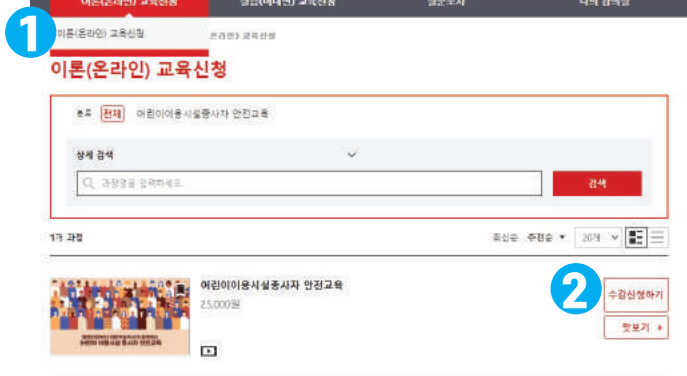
어론(온라인) 교육신청 실습(대면) 교육신청 설문조사 나의 강의실

1

이론(온라인) 교육신청

온라인) 교육신청

이론(온라인) 교육신청

분류 전체 어린이이용시설종사자 안전교육

상세 검색

과정명을 입력하세요.

검색

1개 과정

최신순 추천순 ▾ 20개 ▾

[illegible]

어린이이용시설종사자 안전교육

25,000원

2

수강신청하기

맛보기 ▸